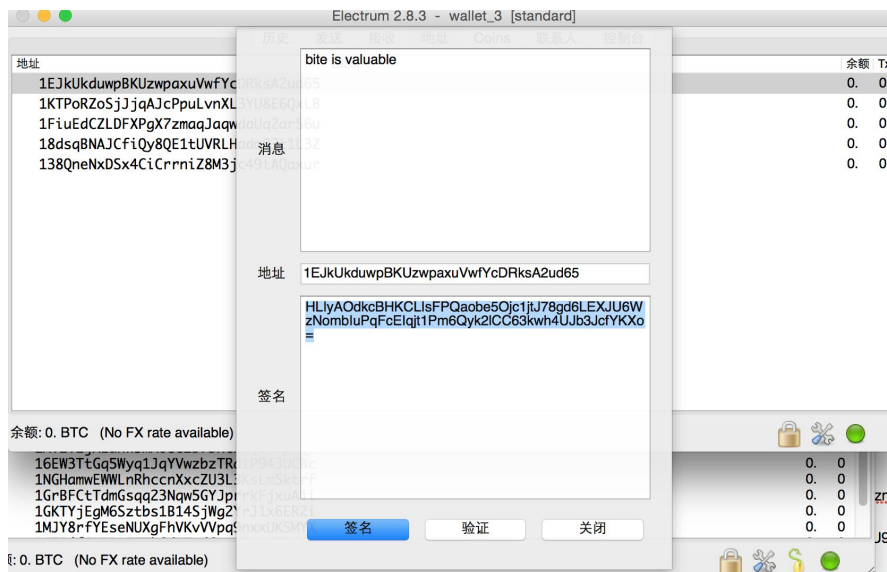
Electrum 2.8.3 - wallet_3 [standard]

历史 发送 接收 地址 Coins 联系人 控制台

地址

1EJkUkduwpBKUzwpaxuVwfYcDRksA2ud65
1KTPoRZoSjJjqAJcPpuLvnXL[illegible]
1FiuEdCZLDFXPgX7zmaqJaqw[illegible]
18dsqBNAJCfiQy8QE1tUVRLH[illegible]
138QneNxDSx4CiCrrniZ8M3j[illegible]

余额 Tx
0. 0
0. 0
0. 0
0. 0
0. 0

消息 bite is valuable

地址 1EJkUkduwpBKUzwpaxuVwfYcDRksA2ud65

签名 HLIyAOdkcBHKCLIsFPQaobe5Ojc1jtJ78gd6LEXJU6WzNombluPqFcElqjt1Pm6Qyk2lCC63kwh4UJb3JcfYKXo=

余额: 0. BTC (No FX rate available)

16EW3TtGq5Wyq1JqYVwzbzTR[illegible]
1NGHamwEWWLnRhccnXxcZU3L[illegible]
1GrBFCtTdmGsqq23Nqw5GYJp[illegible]
1GKTYjEgM6Sztbs1B14SjWg2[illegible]
1MJY8rfYEseNUXgFhVKvVVpq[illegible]

签名 验证 关闭

: 0. BTC (No FX rate available)